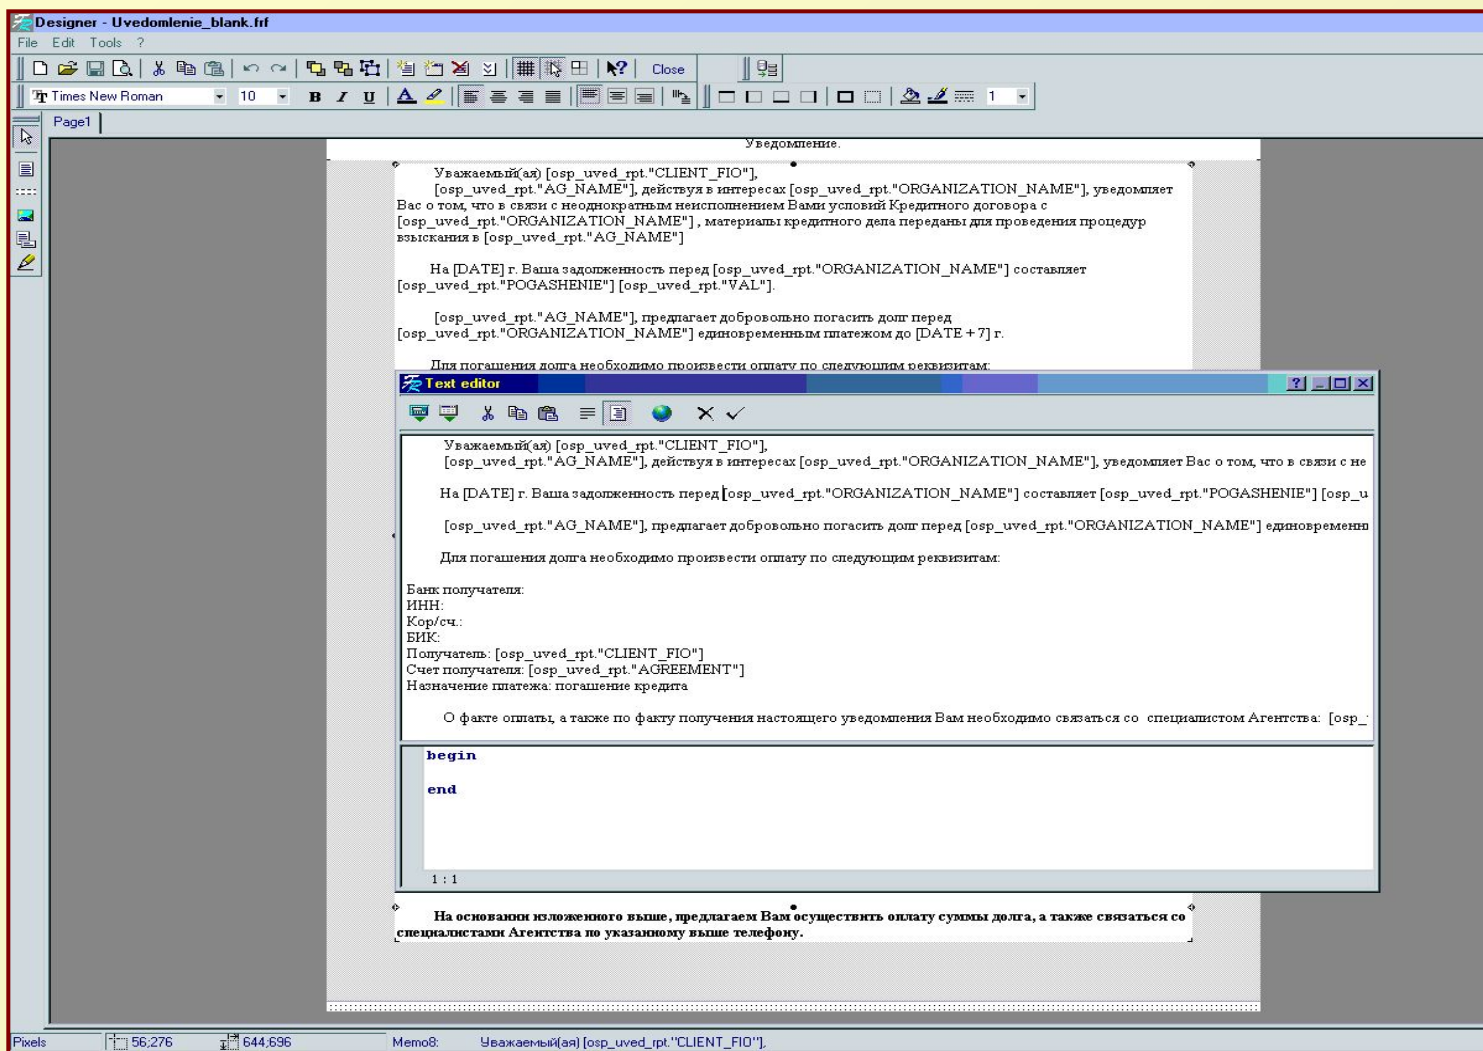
Designer - Uvedomlenie_blank.frf

File Edit Tools ?

Close

Times New Roman 10 B I U 1

Page1

Уведомление.

Уважаемый(ая) [osp_uved_rpt."CLIENT_FIO"],
[osp_uved_rpt."AG_NAME"], действуя в интересах [osp_uved_rpt."ORGANIZATION_NAME"], уведомляет Вас о том, что в связи с неоднократным неисполнением Вами условий Кредитного договора с [osp_uved_rpt."ORGANIZATION_NAME"] , материалы кредитного дела переданы для проведения процедур взыскания в [osp_uved_rpt."AG_NAME"]

На [DATE] г. Ваша задолженность перед [osp_uved_rpt."ORGANIZATION_NAME"] составляет [osp_uved_rpt."POGASHENIE"] [osp_uved_rpt."VAL"].

[osp_uved_rpt."AG_NAME"], предлагает добровольно погасить долг перед [osp_uved_rpt."ORGANIZATION_NAME"] единовременным платежом до [DATE + 7] г.

Для погашения долга необходимо произвести оплату по следующим реквизитам:

Text editor

Уважаемый(ая) [osp_uved_rpt."CLIENT_FIO"],
[osp_uved_rpt."AG_NAME"], действуя в интересах [osp_uved_rpt."ORGANIZATION_NAME"], уведомляет Вас о том, что в связи с не

На [DATE] г. Ваша задолженность перед [osp_uved_rpt."ORGANIZATION_NAME"] составляет [osp_uved_rpt."POGASHENIE"] [osp_u

[osp_uved_rpt."AG_NAME"], предлагает добровольно погасить долг перед [osp_uved_rpt."ORGANIZATION_NAME"] единовременн

Для погашения долга необходимо произвести оплату по следующим реквизитам:

Банк получателя:
ИНН:
Кор/сч.:
БИК:
Получатель: [osp_uved_rpt."CLIENT_FIO"]
Счет получателя: [osp_uved_rpt."AGREEMENT"]
Назначение платежа: погашение кредита

О факте оплаты, а также по факту получения настоящего уведомления Вам необходимо связаться со специалистом Агентства: [osp_

begin

end

1 : 1

На основании изложенного выше, предлагаем Вам осуществить оплату суммы долга, а также связаться со специалистами Агентства по указанному выше телефону.

Pixels 56;276 644;696 Memo8: Уважаемый(ая) [osp_uved_rpt."CLIENT_FIO"],